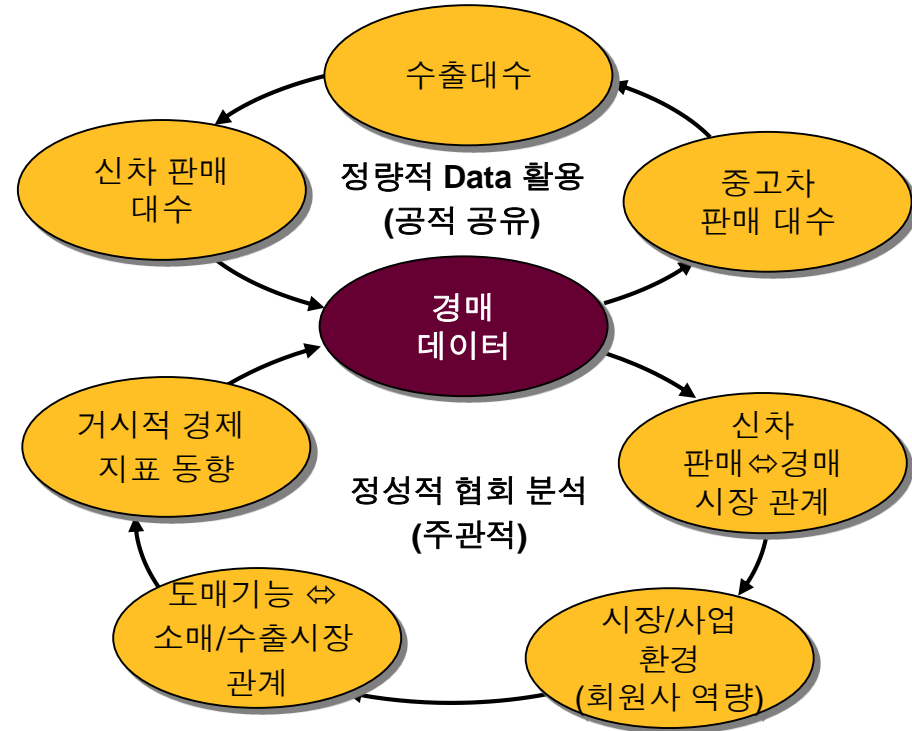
수출대수

신차 판매 대수

정량적 Data 활용 (공적 공유)

중고차 판매 대수

경매 데이터

거시적 경제 지표 동향

정성적 협회 분석 (주관적)

신차 판매⬄경매 시장 관계

도매기능 ⬄ 소매/수출시장 관계

시장/사업 환경 (회원사 역량)